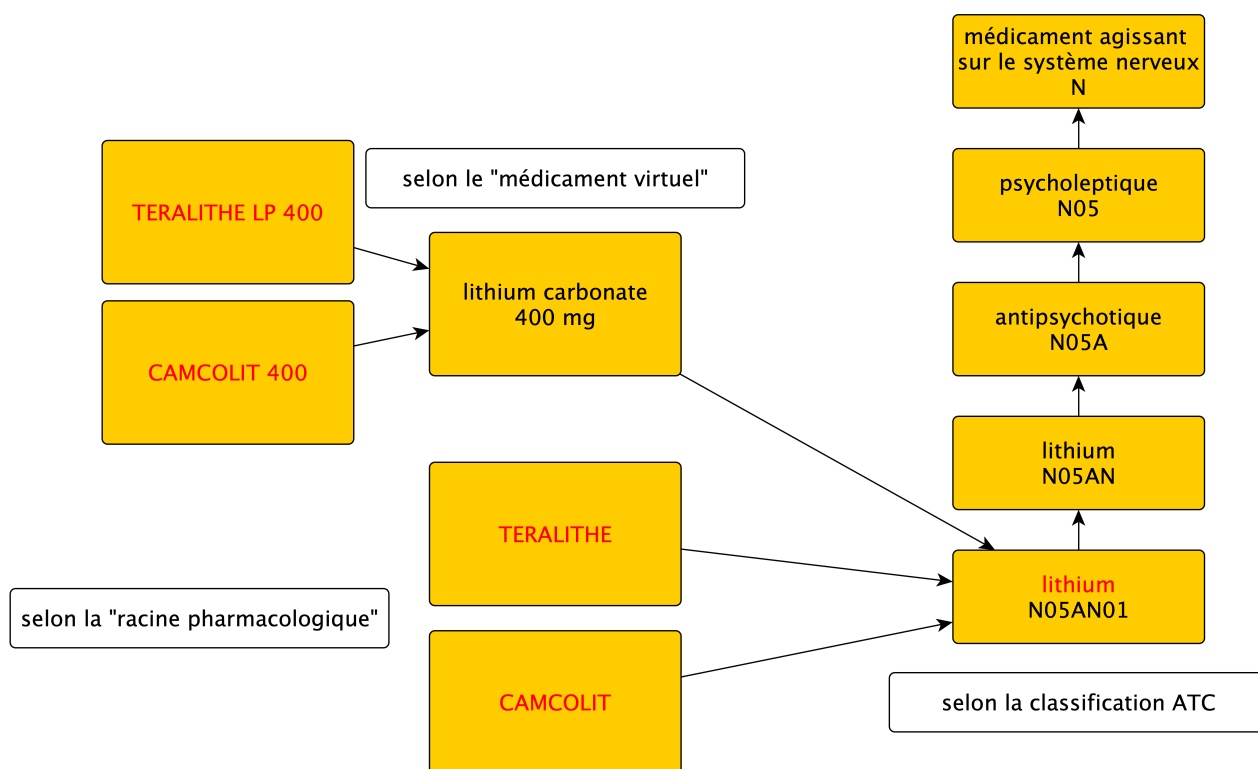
médicament agissant sur le système nerveux
N

selon le "médicament virtuel"

psycholeptique
N05

TERALITHE LP 400

lithium carbonate
400 mg

antipsychotique
N05A

CAMCOLIT 400

lithium
N05AN

TERALITHE

lithium
N05AN01

selon la "racine pharmacologique"

CAMCOLIT

selon la classification ATC